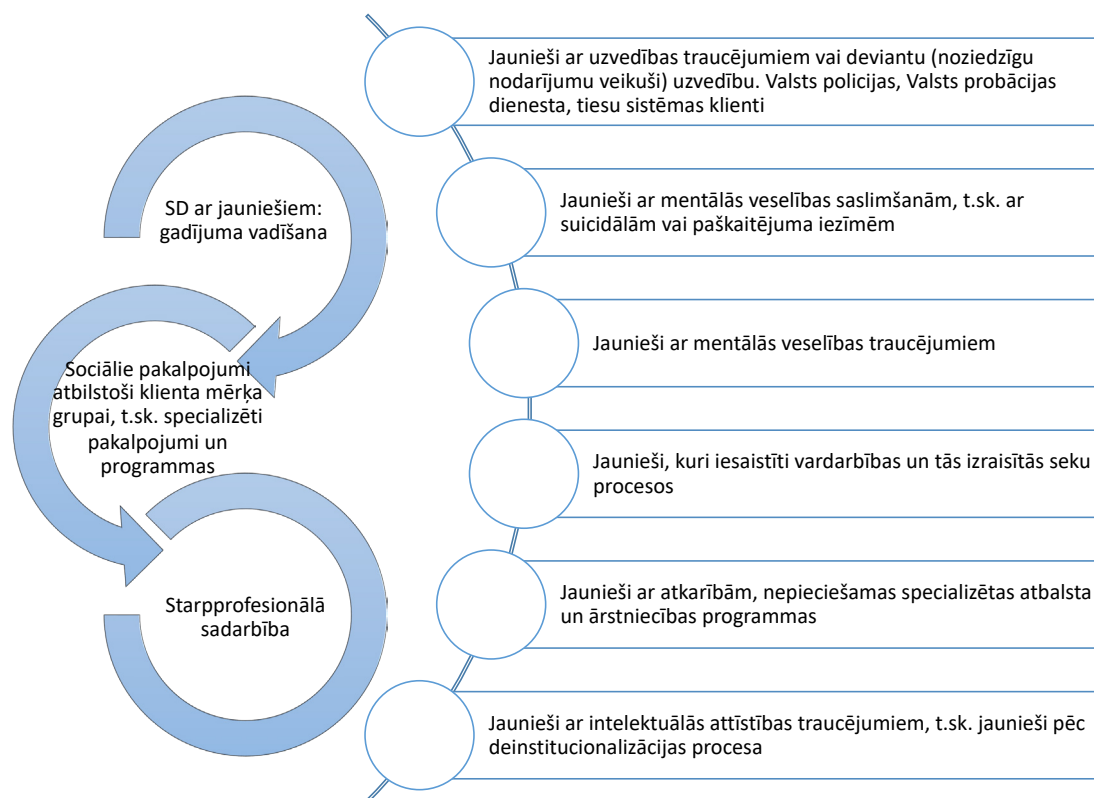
SD ar jauniešiem: gadījuma vadīšana

Sociālie pakalpojumi atbilstoši klienta mērķa grupai, t.sk. specializēti pakalpojumi un programmas

Starpprofesionālā sadarbība

Jaunieši ar uzvedības traucējumiem vai deviantu (noziedzīgu nodarījumu veikuši) uzvedību. Valsts policijas, Valsts probācijas dienesta, tiesu sistēmas klienti

Jaunieši ar mentālās veselības saslimšanām, t.sk. ar suicidālām vai paškaitējuma iezīmēm

Jaunieši ar mentālās veselības traucējumiem

Jaunieši, kuri iesaistīti vardarbības un tās izraisītās seku procesos

Jaunieši ar atkarībām, nepieciešamas specializētas atbalsta un ārstniecības programmas

Jaunieši ar intelektuālās attīstības traucējumiem, t.sk. jaunieši pēc deinstitucionalizācijas procesa